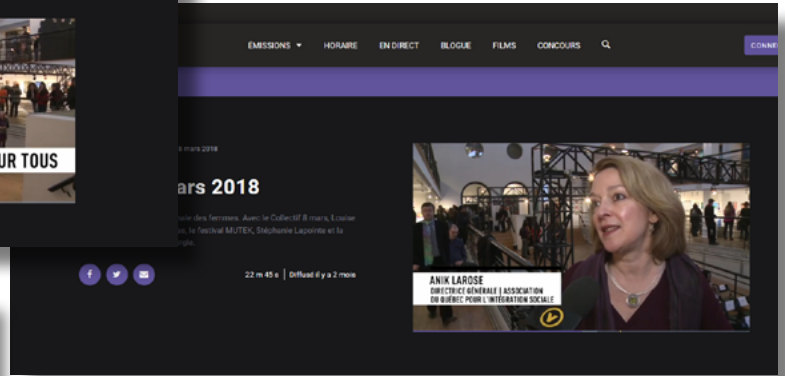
UR TOUS

EMISSIONS ▾ HORAIRE EN DIRECT BLOGUE FILMS CONCOURS

CONNE

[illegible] mars 2018

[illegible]ars 2018

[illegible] ale des femmes. Avec le Collectif 8 mars, Louise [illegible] es, le festival MUTEK, Stéphanie Lapointe et la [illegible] ple.

22 m 45 s | Diffusé il y a 2 mois

ANIK LAROSE
DIRECTRICE GÉNÉRALE | ASSOCIATION DU QUÉBEC POUR L'INTÉGRATION SOCIALE